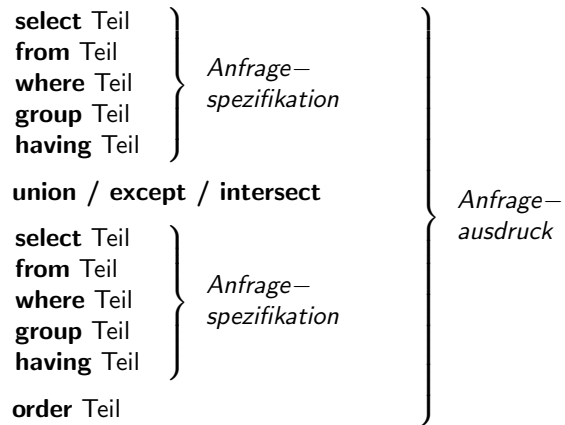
select Teil
from Teil
where Teil
group Teil
having Teil

Anfrage−
spezifikation

union / except / intersect

select Teil
from Teil
where Teil
group Teil
having Teil

Anfrage−
spezifikation

order Teil

Anfrage−
ausdruck